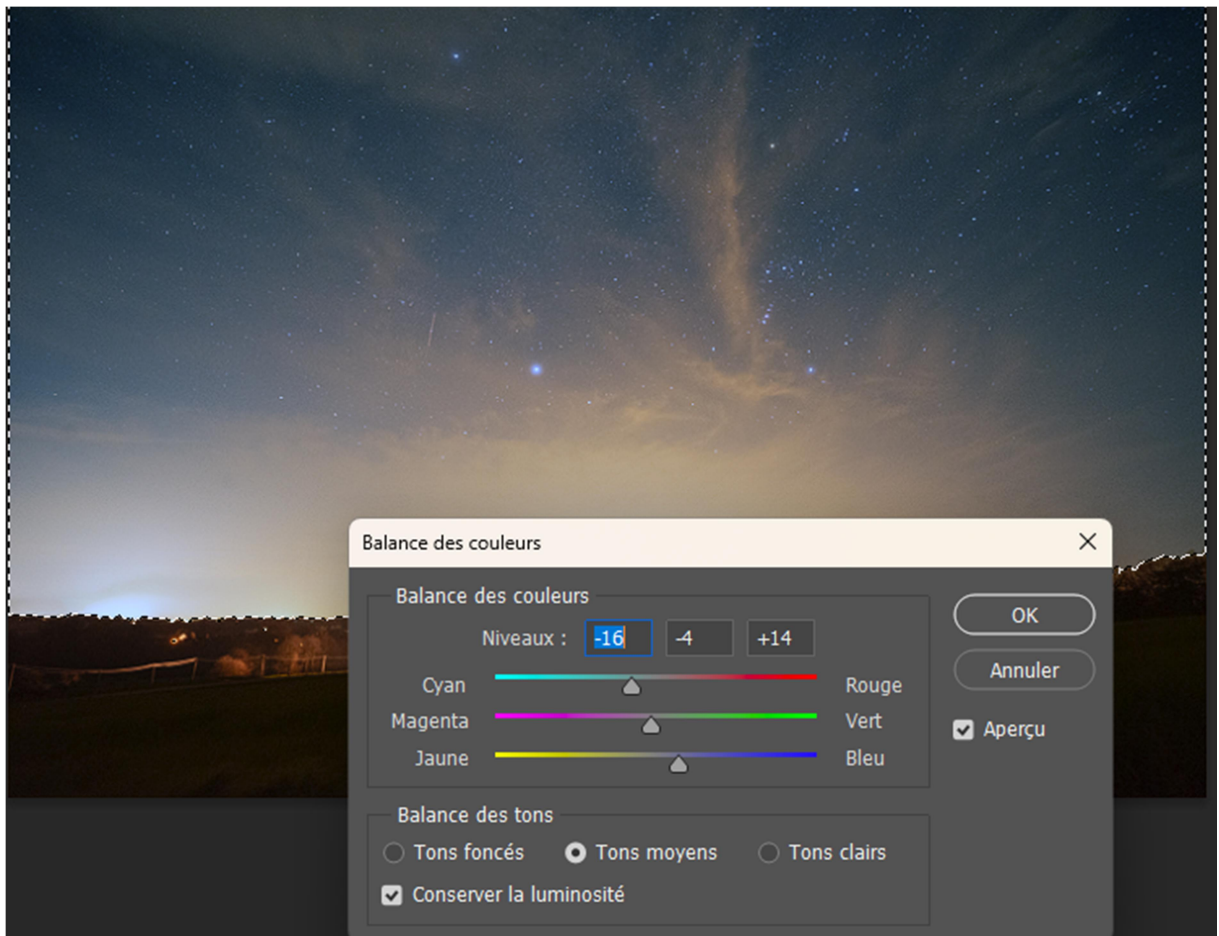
Balance des couleurs

Balance des couleurs

Niveaux : -16 -4 +14

Cyan Rouge

Magenta Vert

Jaune Bleu

Balance des tons

Tons foncés Tons moyens Tons clairs

Conserver la luminosité

OK

Annuler

Aperçu